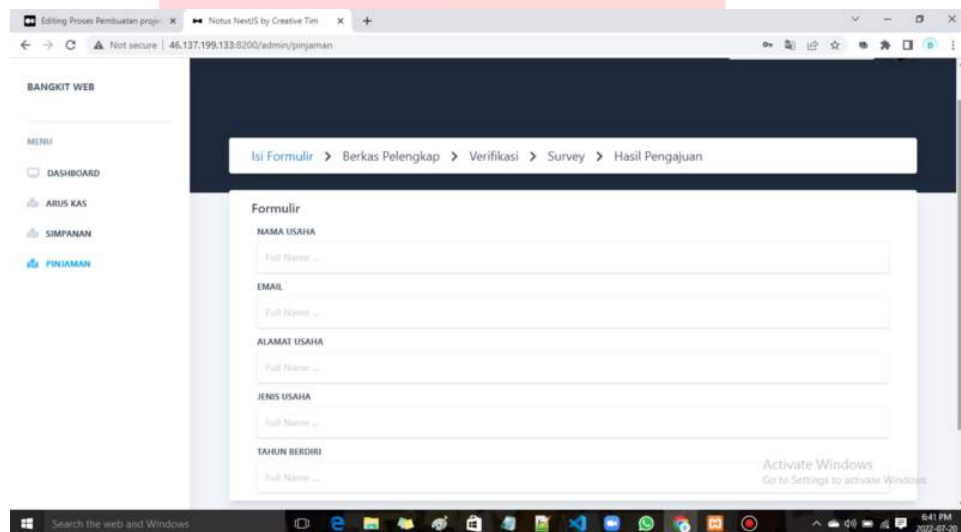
Editing Proses Pembuatan proje ×
Notus NextJS by Creative Tim ×
+

Not secure | 46.137.199.133:8200/admin/pinjaman

BANGKIT WEB

MENU

DASHBOARD

ARUS KAS

SIMPANAN

PINJAMAN

Isi Formulir > Berkas Pelengkap > Verifikasi > Survey > Hasil Pengajuan

Formulir

NAMA USAHA

Full Name ...

EMAIL

Full Name ...

ALAMAT USAHA

Full Name ...

JENIS USAHA

Full Name ...

TAHUN BERDIRI

Full Name ...

Activate Windows
Go to Settings to activate Windows.

Search the web and Windows

6:41 PM
2022-07-20